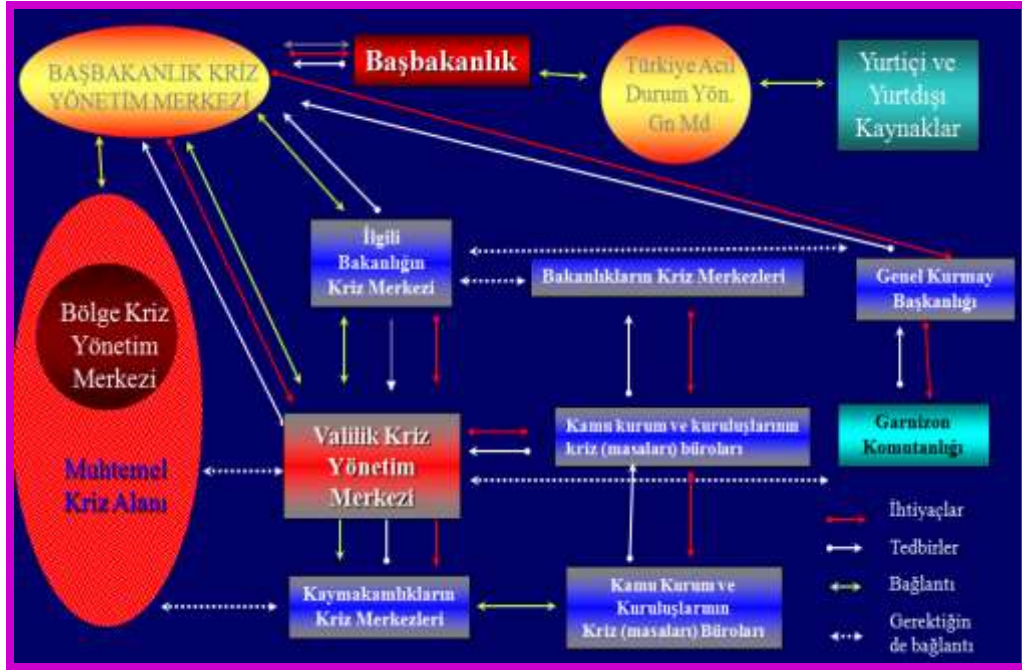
BAŞBAKANLIK KRİZ YÖNETİM MERKEZİ

Başbakanlık

Türkiye Acil Durum Yön. Gn Md

Yurtiçi ve Yurtdışı Kaynaklar

Bölge Kriz Yönetim Merkezi

Muhtemel Kriz Alanı

İlgili Bakanlığın Kriz Merkezi

Bakanlıkların Kriz Merkezleri

Genel Kurmay Başkanlığı

Valilik Kriz Yönetim Merkezi

Kamu kurum ve kuruluşlarının kriz (masaları) büroları

Garnizon Komutanlığı

Kaymakamlıkların Kriz Merkezleri

Kamu Kurum ve Kuruluşlarının Kriz (masaları) Büroları

İhtiyaçlar

Tedbirler

Bağlantı

Gerektiğinde bağlantı